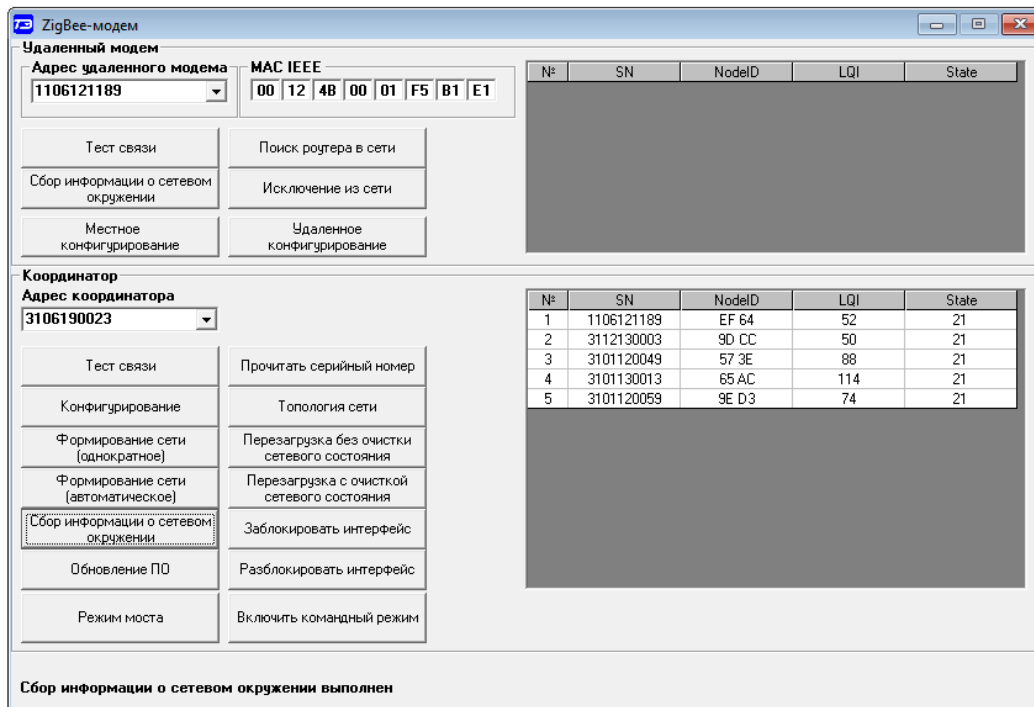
ZigBee-модем

Удаленный модем

Адрес удаленного модема
1106121189

MAC IEEE
00 12 4B 00 01 F5 B1 E1

| № | SN | NodeID | LQI | State |
|---|---|---|---|---|

Тест связи

Поиск роутера в сети

Сбор информации о сетевом окружении

Исключение из сети

Местное конфигурирование

Удаленное конфигурирование

Координатор

Адрес координатора
3106190023

| № | SN | NodeID | LQI | State |
|---|---|---|---|---|
| 1 | 1106121189 | EF 64 | 52 | 21 |
| 2 | 3112130003 | 9D CC | 50 | 21 |
| 3 | 3101120049 | 57 3E | 88 | 21 |
| 4 | 3101130013 | 65 AC | 114 | 21 |
| 5 | 3101120059 | 9E D3 | 74 | 21 |

Тест связи

Прочитать серийный номер

Конфигурирование

Топология сети

Формирование сети (однократное)

Перезагрузка без очистки сетевого состояния

Формирование сети (автоматическое)

Перезагрузка с очисткой сетевого состояния

Сбор информации о сетевом окружении

Заблокировать интерфейс

Обновление ПО

Разблокировать интерфейс

Режим моста

Включить командный режим

Сбор информации о сетевом окружении выполнен